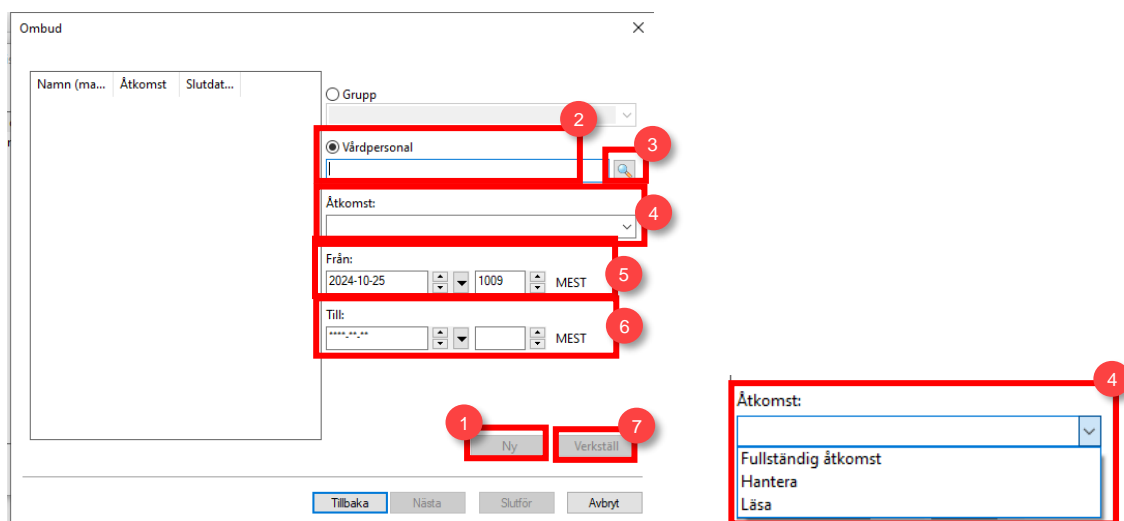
Ombud

×

| Namn (ma... | Åtkomst | Slutdat... |
|---|---|---|

Grupp

2

Vårdpersonal

3

Åtkomst:

4

Från:

2024-10-25

1009

MEST

5

Till:

****-**-**

MEST

6

1

Ny

7

Verkställ

Tillbaka

Nästa

Slutför

Avbryt

4

Åtkomst:

Fullständig åtkomst

Hantera

Läsa